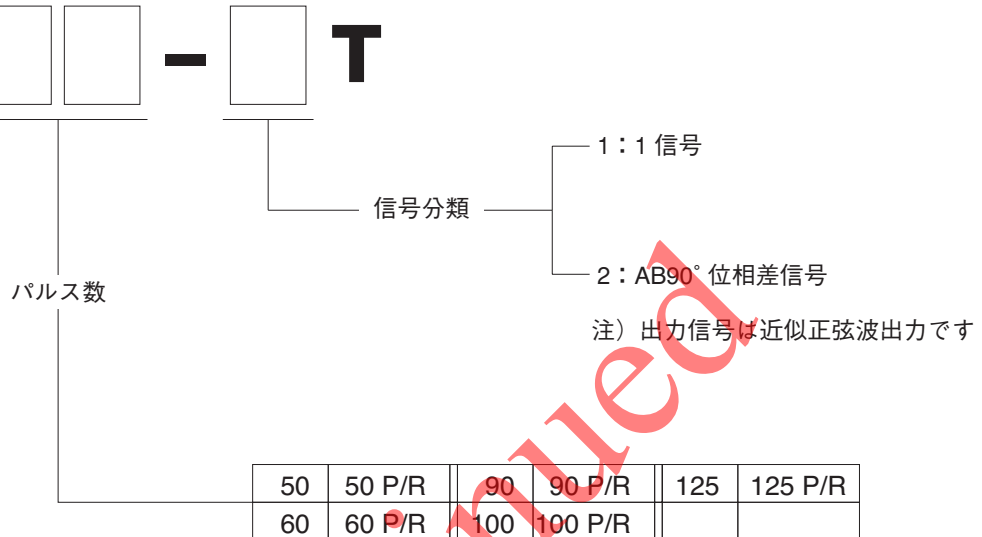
- T

信号分類

1：1 信号

2：AB90° 位相差信号

注）出力信号は近似正弦波出力です

パルス数

| 50 | 50 P/R | 90 | 90 P/R | 125 | 125 P/R |
|---|---|---|---|---|---|
| 60 | 60 P/R | 100 | 100 P/R | | |

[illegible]tinued